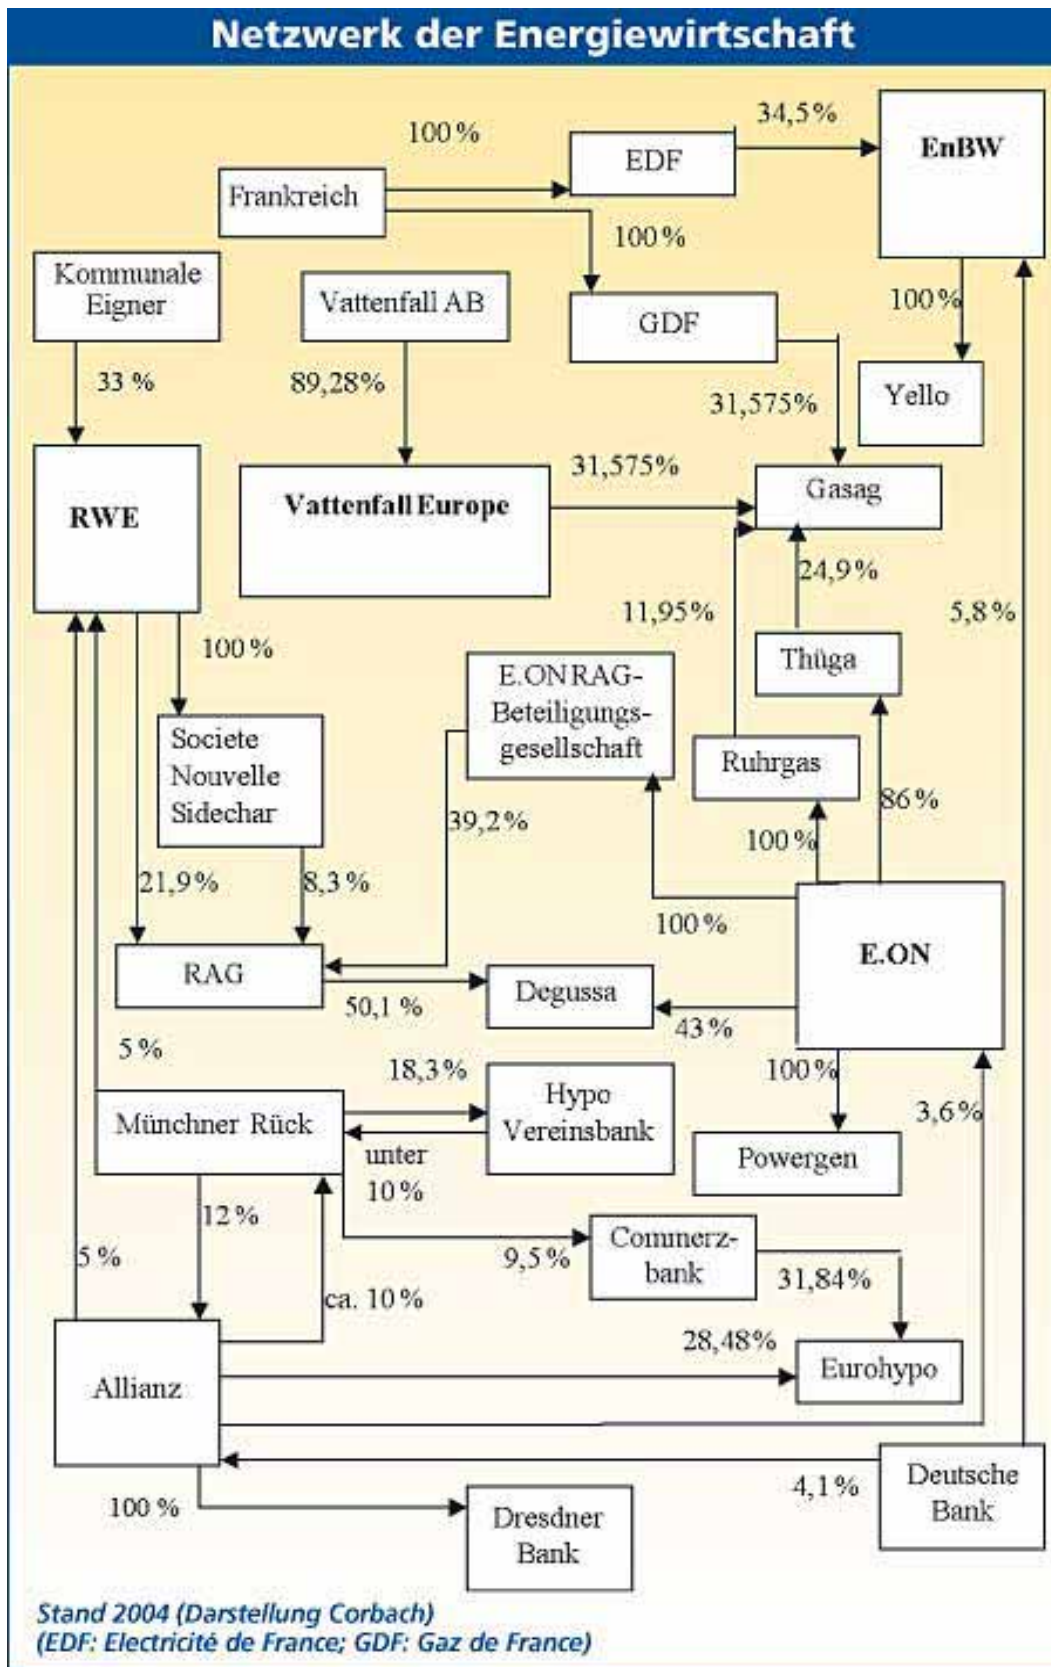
Netzwerk der Energiewirtschaft

100 %
34,5 %
Frankreich
EDF
EnBW
100 %
Kommunale Eigner
Vattenfall AB
GDF
100 %
33 %
89,28 %
31,575 %
Yello
31,575 %
RWE
Vattenfall Europe
Gasag
24,9 %
11,95 %
5,8 %
100 %
Thüga
E.ON RAG-Beteiligungsgesellschaft
Societe Nouvelle Sidechar
Ruhrgas
39,2 %
86 %
100 %
21,9 %
8,3 %
100 %
E.ON
RAG
Degussa
50,1 %
43 %
5 %
18,3 %
100 %
Hypo Vereinsbank
3,6 %
Münchner Rück
unter 10 %
Powergen
12 %
Commerzbank
9,5 %
5 %
31,84 %
ca. 10 %
28,48 %
Allianz
Eurohypo
Deutsche Bank
4,1 %
100 %
Dresdner Bank

Stand 2004 (Darstellung Corbach)
(EDF: Electricité de France; GDF: Gaz de France)